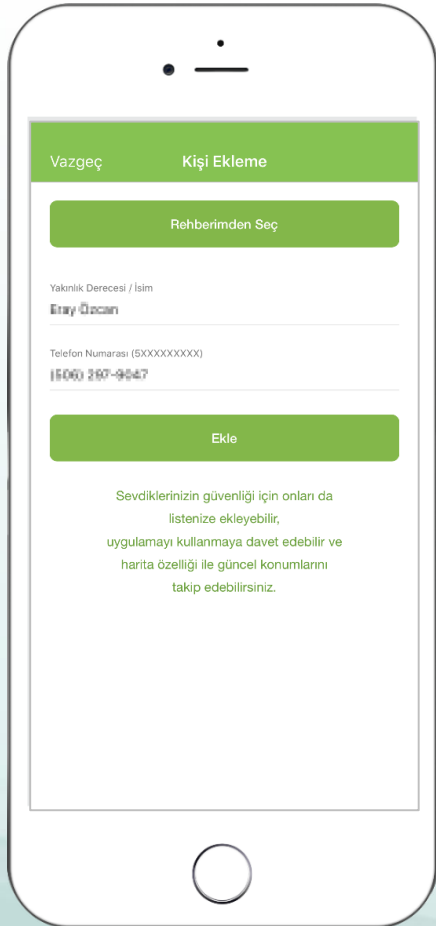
Vazgeç

Kişi Ekleme

Rehberimden Seç

Yakınlık Derecesi / İsim

Eray Özcan

Telefon Numarası (5XXXXXXXXX)

(506) 297-9047

Ekle

Sevdiklerinizin güvenliği için onları da listenize ekleyebilir, uygulamayı kullanmaya davet edebilir ve harita özelliği ile güncel konumlarını takip edebilirsiniz.